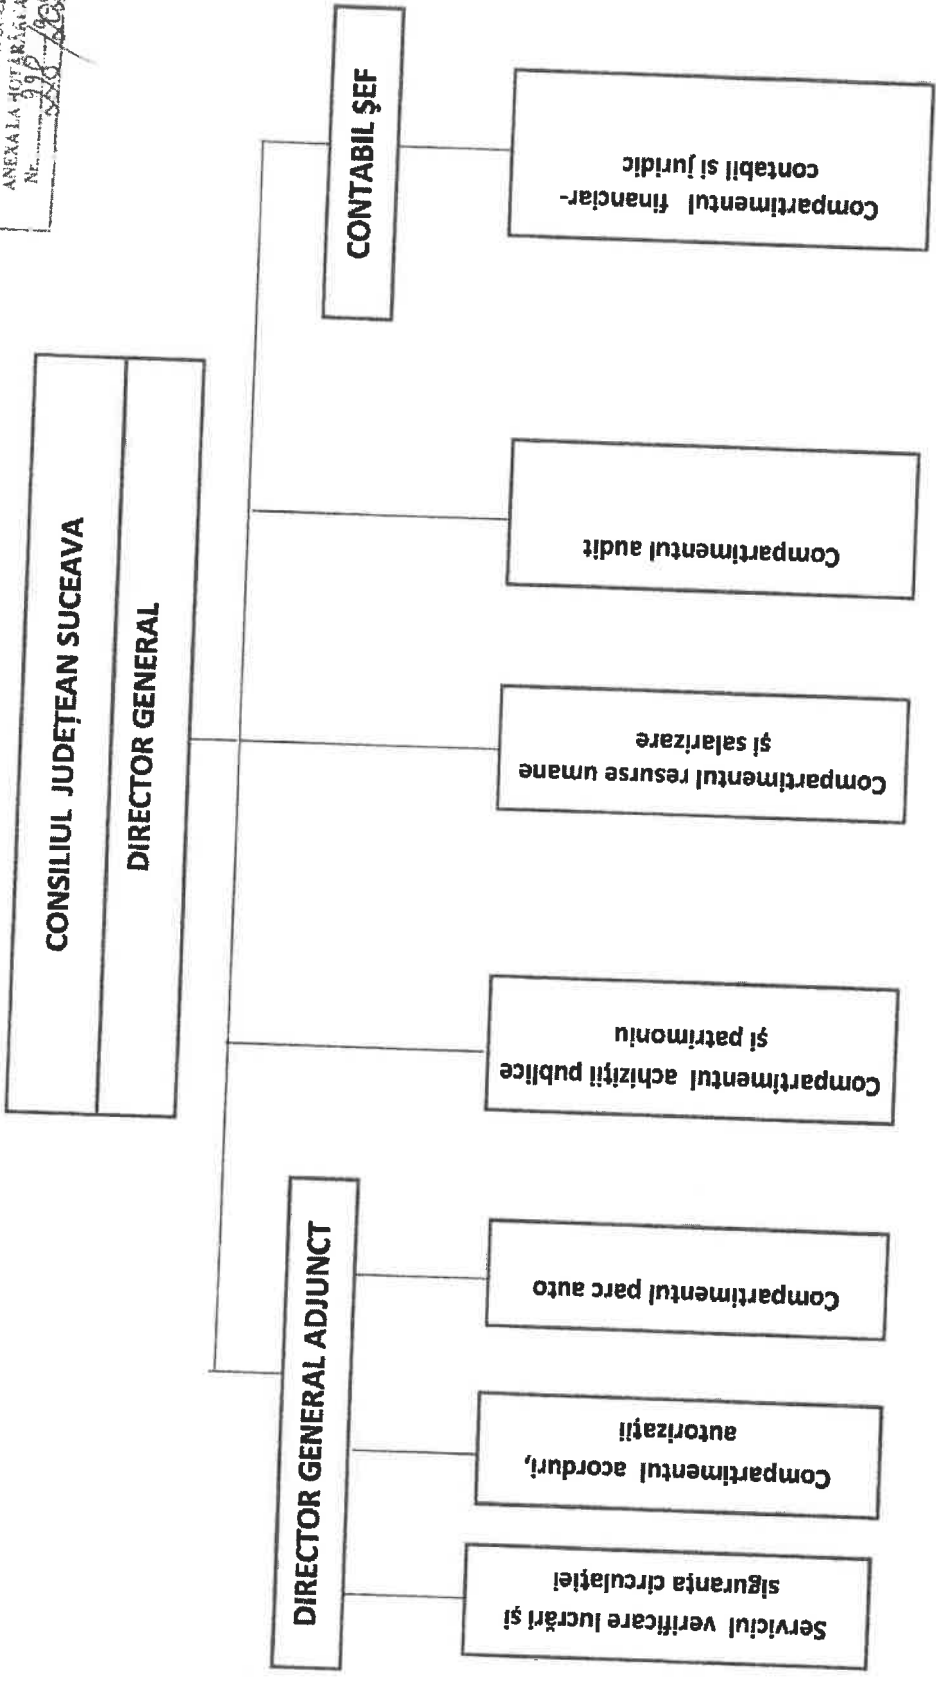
ANEXA LA HOTĂRÂREA
Nr. 290 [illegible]

CONSILIUL JUDEȚEAN SUCEAVA

DIRECTOR GENERAL

CONTABIL ȘEF

DIRECTOR GENERAL ADJUNCT

Compartimentul financiar-contabil și juridic

Compartimentul audit

Compartimentul resurse umane și salarizare

Compartimentul achiziții publice și patrimoniu

Compartimentul parc auto

Compartimentul acorduri, autorizații

Serviciul verificare lucrări și siguranța circulației